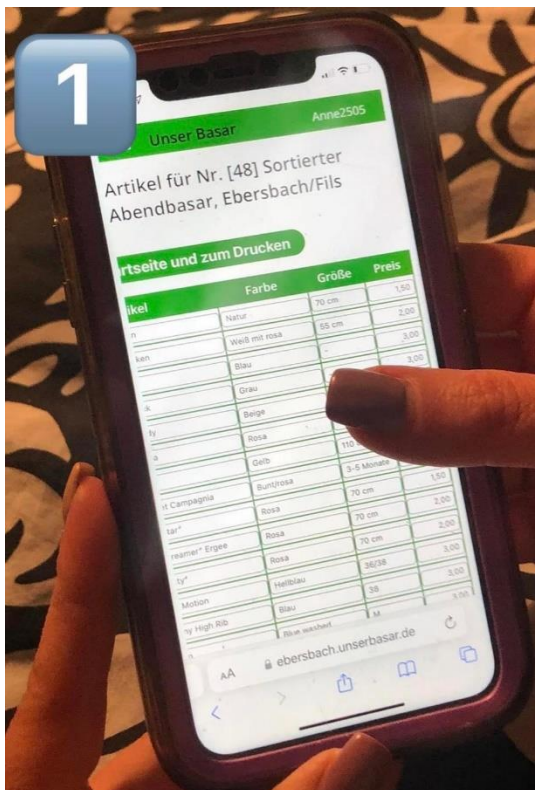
1

Unser Basar Anne2505

Artikel für Nr. [48] Sortierter Abendbasar, Ebersbach/Fils

rtseite und zum Drucken

| ikel | Farbe | Größe | Preis |
|---|---|---|---|
| n | Natur | 70 cm | 1,50 |
| ken | Weiß mit rosa | 55 cm | 2,00 |
|  | Blau | - | 3,00 |
|  | Grau | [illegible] | 3,00 |
| k | Beige | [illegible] | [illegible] |
| ty | Rosa | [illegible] | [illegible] |
| a | Gelb | 110 | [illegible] |
|  | Bunt/rosa | 3-5 Monate | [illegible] |
| t Campagnia | Rosa | 70 cm | 1,50 |
| tar" | Rosa | 70 cm | 2,00 |
| reamer" Ergee | Rosa | 70 cm | 2,00 |
| ty" | Hellblau | 36/38 | 3,00 |
| Motion | Blau | 38 | 3,00 |
| ny High Rib | Blue washed | M | 3,00 |

AA ebersbach.unserbasar.de